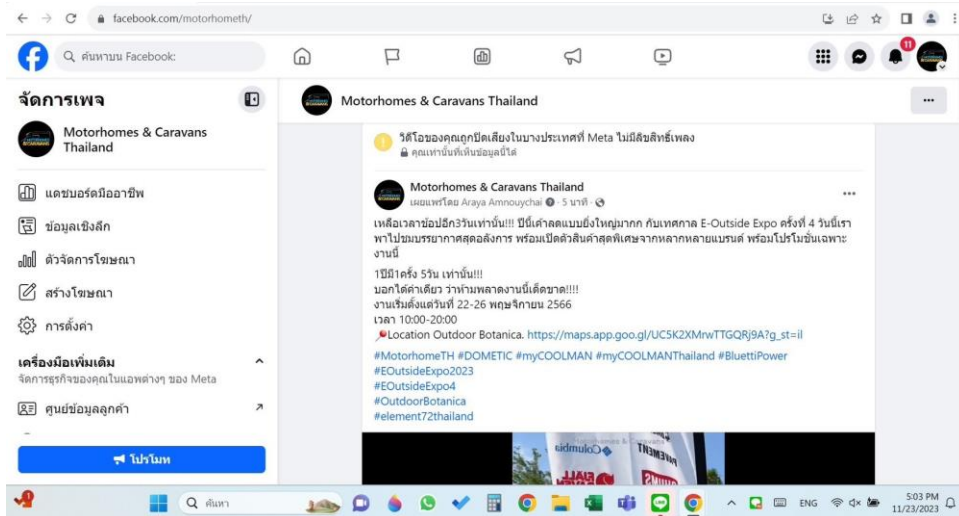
facebook.com/motorhometh/

ค้นหาบน Facebook:

11

จัดการเพจ

Motorhomes & Caravans Thailand

แดชบอร์ดมืออาชีพ

ข้อมูลเชิงลึก

ตัวจัดการโฆษณา

สร้างโฆษณา

การตั้งค่า

เครื่องมือเพิ่มเติม

จัดการธุรกิจของคุณในแอพต่างๆ ของ Meta

ศูนย์ข้อมูลลูกค้า

โปรโมท

Motorhomes & Caravans Thailand

...

วิดีโอของคุณถูกปิดเสียงในบางประเทศที่ Meta ไม่มีลิขสิทธิ์เพลง

คุณเท่านั้นที่เห็นข้อมูลนี้ได้

Motorhomes & Caravans Thailand

เผยแพร่โดย Araya Amnouychai · 5 นาที ·

...

เหลือเวลาข้อปอีก3วันเท่านั้น!!! ปีนี้ค่าลดแบบยิ่งใหญ่มากกก กับเทศกาล E-Outside Expo ครั้งที่ 4 วันนี้เราพาไปชมบรรยากาศสุดอลังการ พร้อมเปิดตัวสินค้าสุดพิเศษจากหลากหลายแบรนด์ พร้อมโปรโมชั่นเฉพาะงานนี้

1ปีมี1ครั้ง 5วัน เท่านั้น!!!
บอกได้คำเดียว ว่าห้ามพลาดงานนี้เด็ดขาด!!!!
งานเริ่มตั้งแต่วันที่ 22-26 พฤษจิกายน 2566
เวลา 10:00-20:00
Location Outdoor Botanica. https://maps.app.goo.gl/UC5K2XMrwTTGQRj9A?g_st=il

#MotorhomeTH #DOMETIC #myCOOLMAN #myCOOLMANThailand #BluettiPower
#EOutsideExpo2023
#EOutsideExpo4
#OutdoorBotanica
#element72thailand

ค้นหา

ENG

5:03 PM
11/23/2023